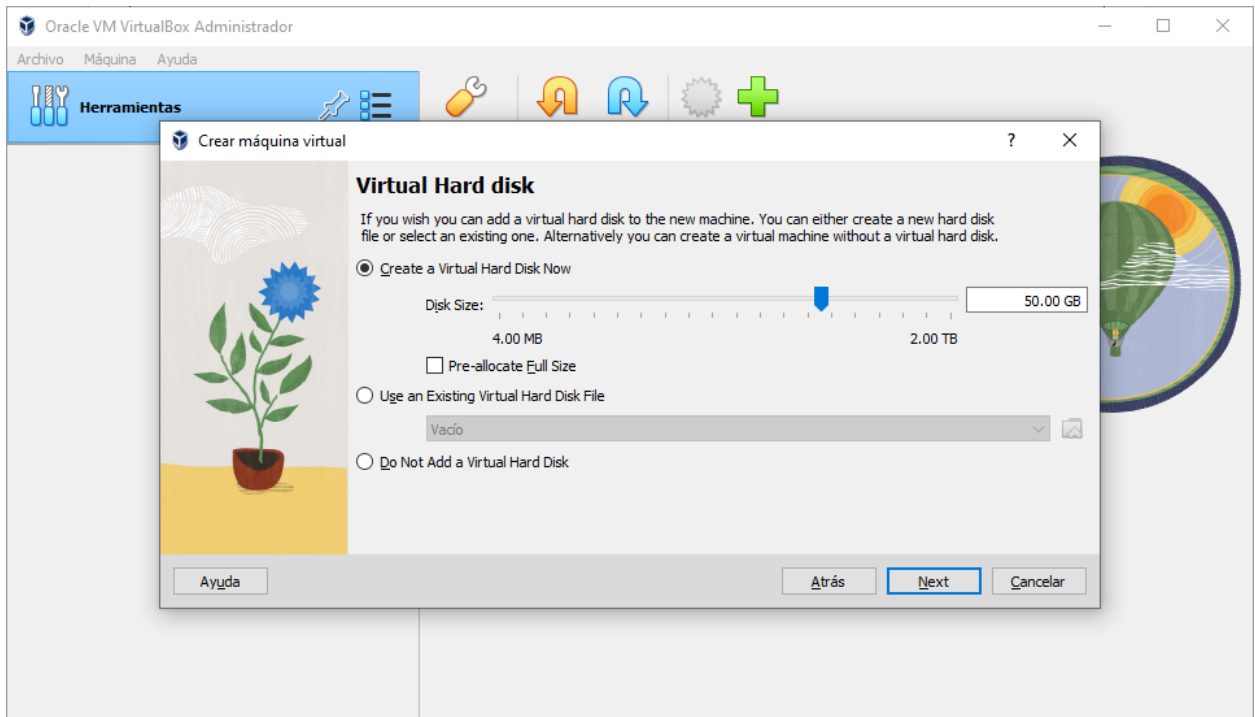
Oracle VM VirtualBox Administrador

Archivo Máquina Ayuda

Herramientas

Crear máquina virtual

?

Virtual Hard disk

If you wish you can add a virtual hard disk to the new machine. You can either create a new hard disk file or select an existing one. Alternatively you can create a virtual machine without a virtual hard disk.

Create a Virtual Hard Disk Now

Disk Size:

50.00 GB

4.00 MB

2.00 TB

Pre-allocate Full Size

Use an Existing Virtual Hard Disk File

Vacío

Do Not Add a Virtual Hard Disk

Ayuda

Atrás

Next

Cancelar